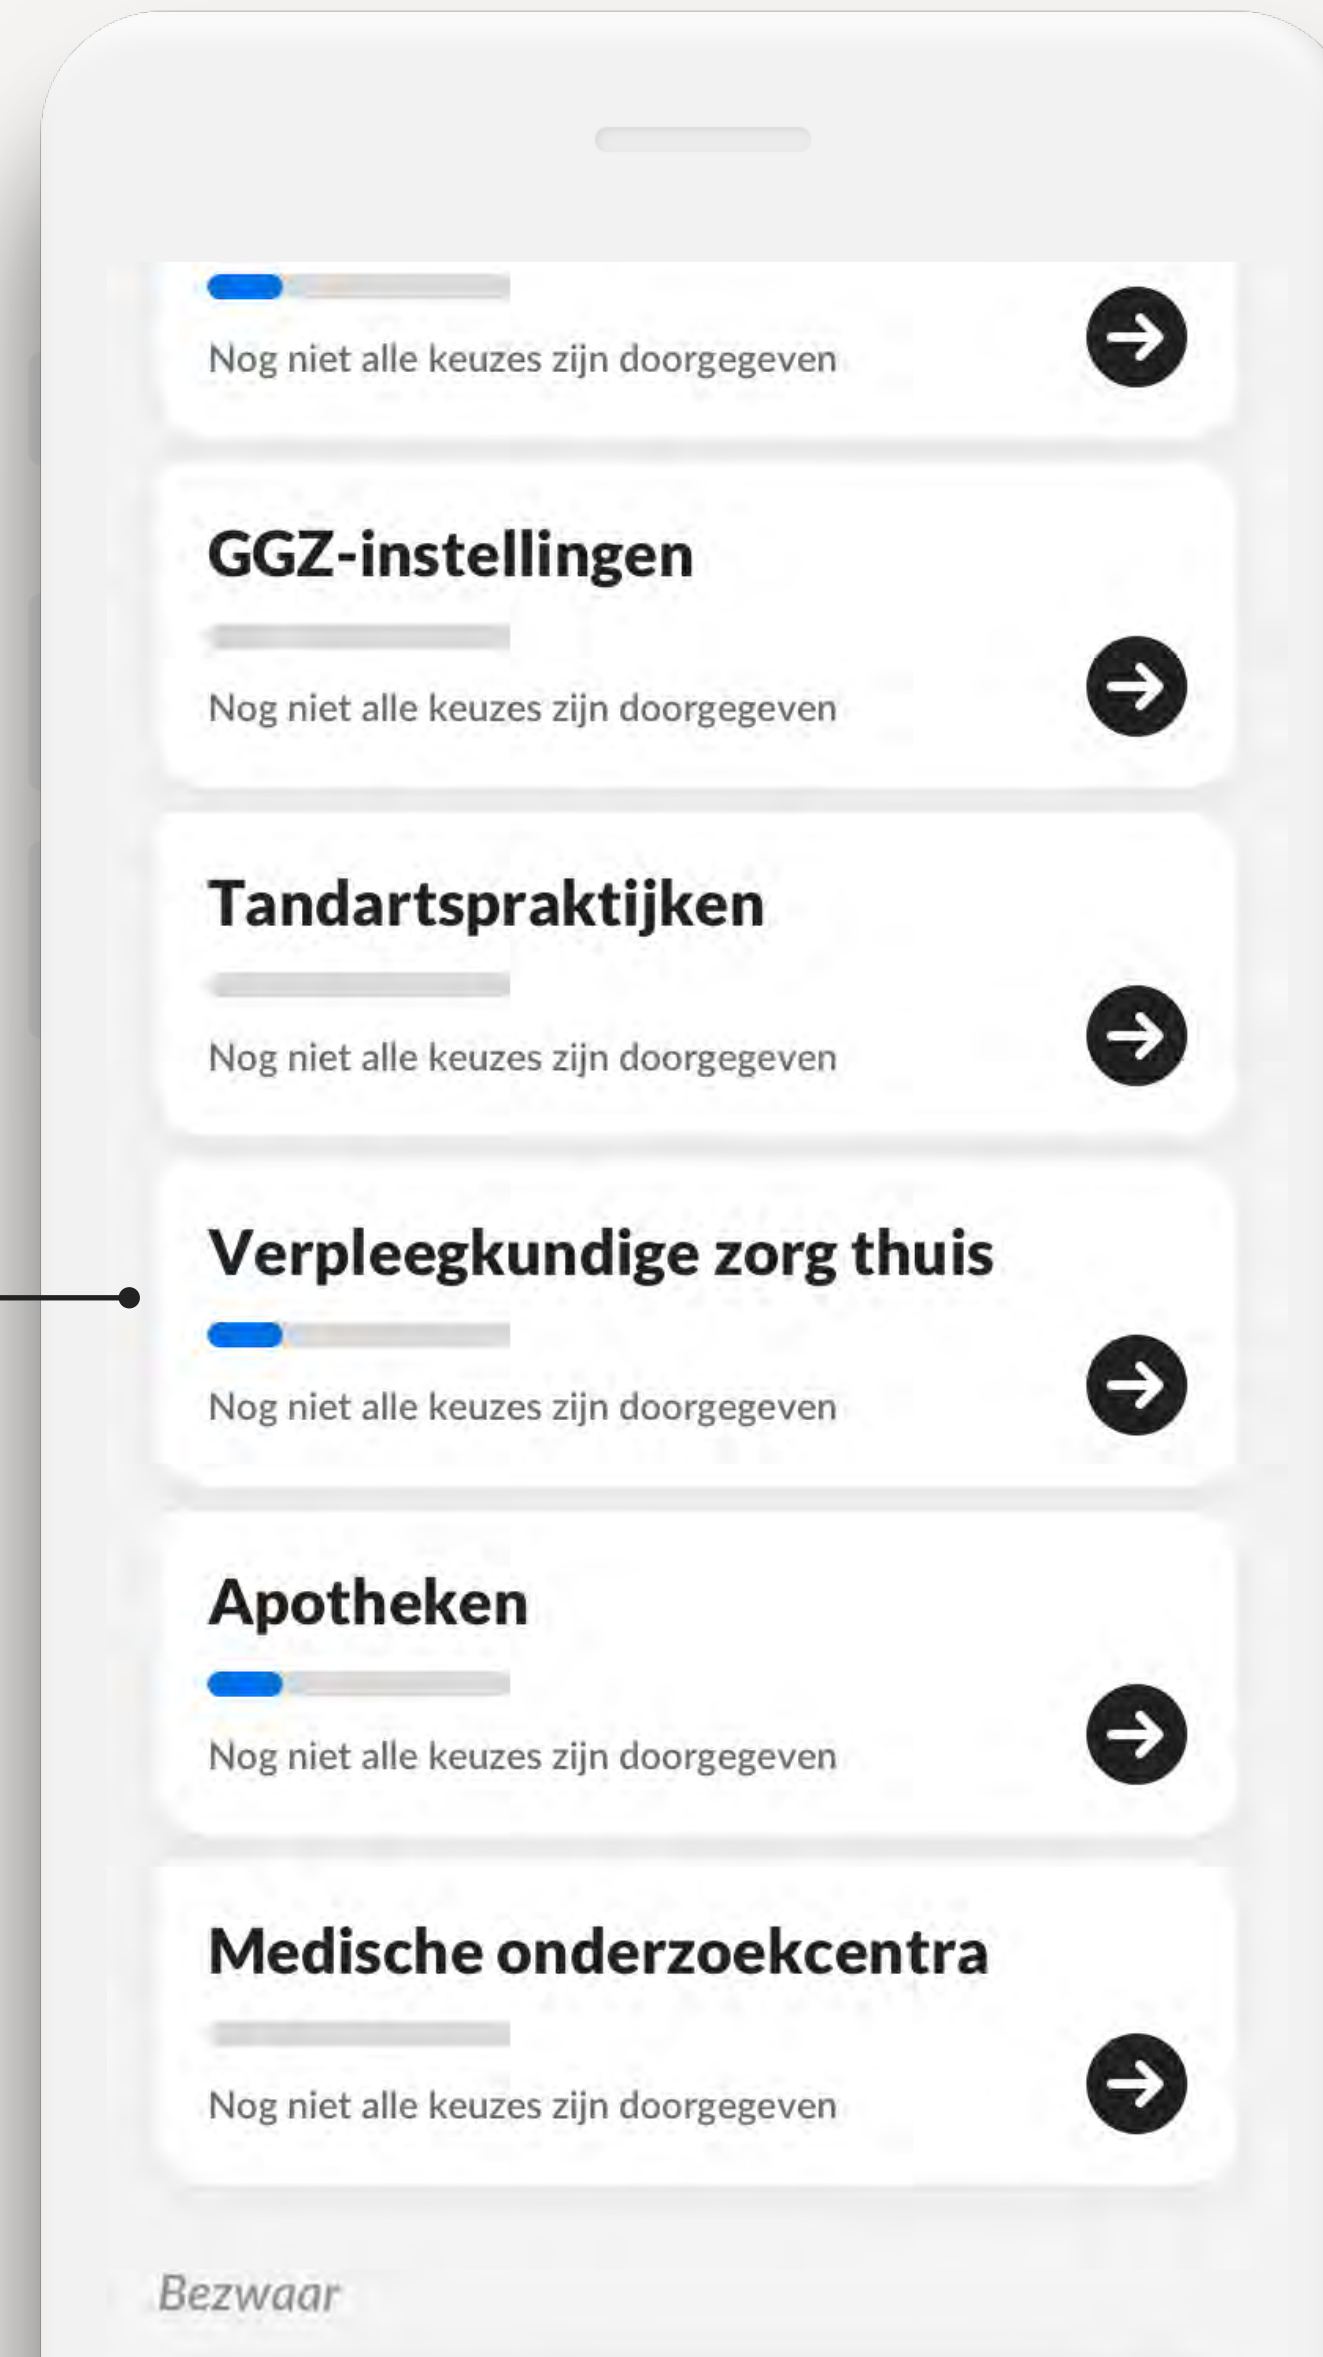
Nog niet alle keuzes zijn doorgegeven

GGZ-instellingen

Nog niet alle keuzes zijn doorgegeven

Tandartspraktijken

Nog niet alle keuzes zijn doorgegeven

Verpleegkundige zorg thuis

Nog niet alle keuzes zijn doorgegeven

Apotheken

Nog niet alle keuzes zijn doorgegeven

Medische onderzoekcentra

Nog niet alle keuzes zijn doorgegeven

Bezwaar